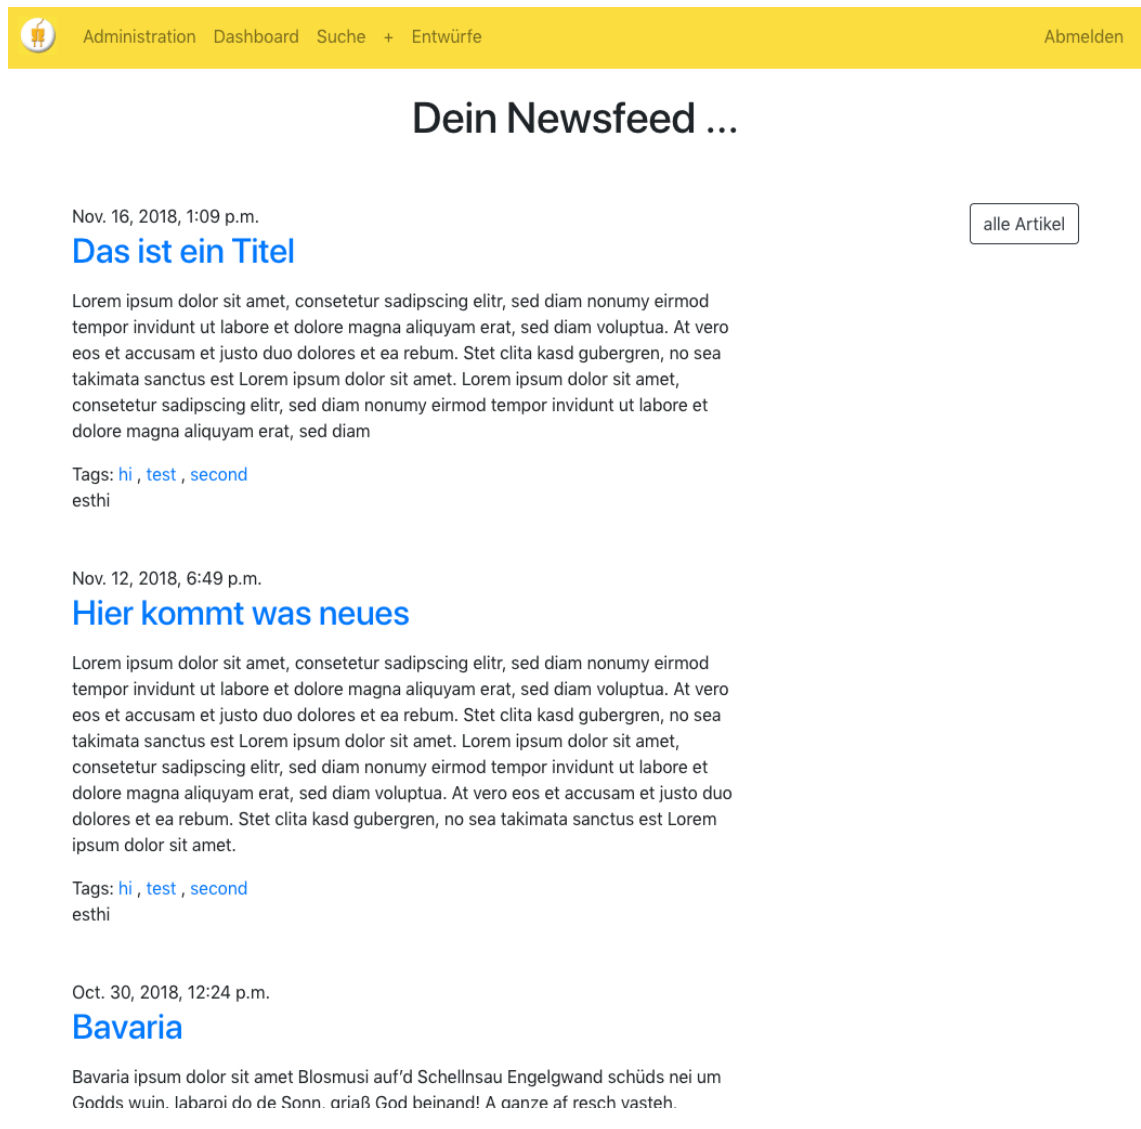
Administration Dashboard Suche + Entwürfe Abmelden

Dein Newsfeed ...

alle Artikel

Nov. 16, 2018, 1:09 p.m.

Das ist ein Titel

Lorem ipsum dolor sit amet, consetetur sadipscing elitr, sed diam nonumy eirmod tempor invidunt ut labore et dolore magna aliquyam erat, sed diam voluptua. At vero eos et accusam et justo duo dolores et ea rebum. Stet clita kasd gubergren, no sea takimata sanctus est Lorem ipsum dolor sit amet. Lorem ipsum dolor sit amet, consetetur sadipscing elitr, sed diam nonumy eirmod tempor invidunt ut labore et dolore magna aliquyam erat, sed diam

Tags: hi , test , second
esthi

Nov. 12, 2018, 6:49 p.m.

Hier kommt was neues

Lorem ipsum dolor sit amet, consetetur sadipscing elitr, sed diam nonumy eirmod tempor invidunt ut labore et dolore magna aliquyam erat, sed diam voluptua. At vero eos et accusam et justo duo dolores et ea rebum. Stet clita kasd gubergren, no sea takimata sanctus est Lorem ipsum dolor sit amet. Lorem ipsum dolor sit amet, consetetur sadipscing elitr, sed diam nonumy eirmod tempor invidunt ut labore et dolore magna aliquyam erat, sed diam voluptua. At vero eos et accusam et justo duo dolores et ea rebum. Stet clita kasd gubergren, no sea takimata sanctus est Lorem ipsum dolor sit amet.

Tags: hi , test , second
esthi

Oct. 30, 2018, 12:24 p.m.

Bavaria

Bavaria ipsum dolor sit amet Blosmusi auf'd Schellnsau Engelgwand schüds nei um Godds wuin, labaroi do de Sonn, griaß God beinand! A ganze af resch vasteh.